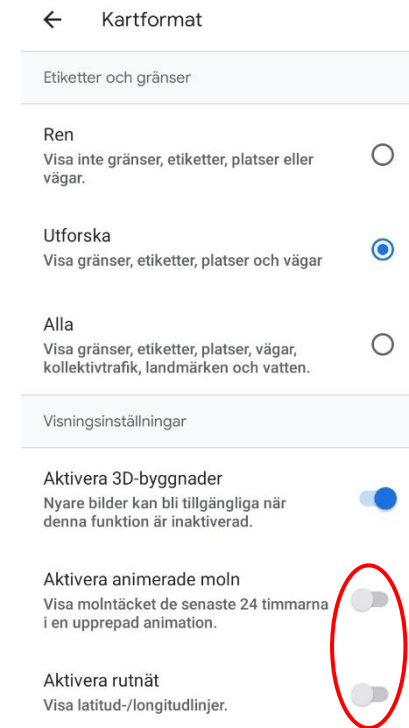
Kartformat

Etiketter och gränser

Ren
Visa inte gränser, etiketter, platser eller vägar.

Utforska
Visa gränser, etiketter, platser och vägar

Alla
Visa gränser, etiketter, platser, vägar, kollektivtrafik, landmärken och vatten.

Visningsinställningar

Aktivera 3D-byggnader
Nyare bilder kan bli tillgängliga när denna funktion är inaktiverad.

Aktivera animerade moln
Visa molntäcket de senaste 24 timmarna i en upprepad animation.

Aktivera rutnät
Visa latitud-/longitudlinjer.